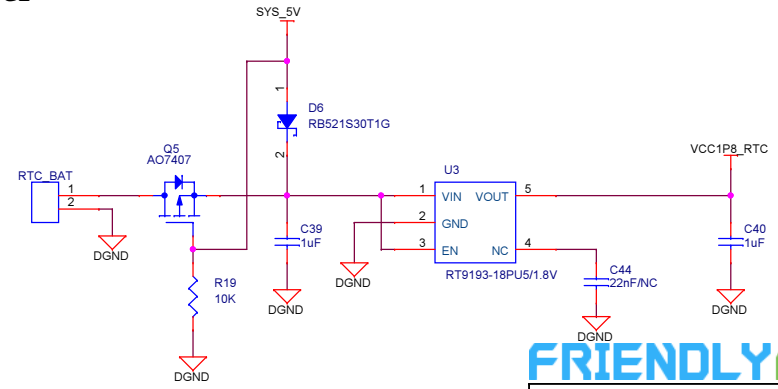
SYS_5V

1

D6
RB521S30T1G

2

RTC_BAT
1
2

Q5
AO7407

DGND

C39
1uF

DGND

R19
10K

DGND

U3
1 VIN VOUT 5
2 GND
3 EN NC 4
RT9193-18PU5/1.8V

DGND

C44
22nF/NC

DGND

VCC1P8_RTC

C40
1uF

DGND

FRIENDLY